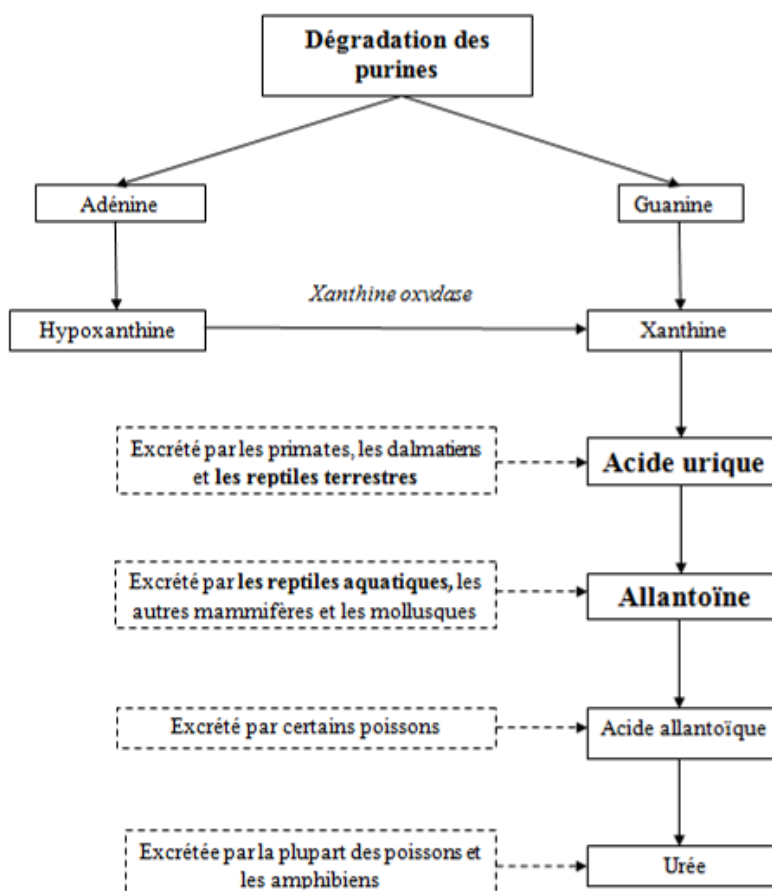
Dégradation des purines

Adénine

Guanine

Xanthine oxydase

Hypoxanthine

Xanthine

Excrété par les primates, les dalmatiens et les reptiles terrestres

Acide urique

Excrété par les reptiles aquatiques, les autres mammifères et les mollusques

Allantoïne

Excrété par certains poissons

Acide allantoïque

Excrétée par la plupart des poissons et les amphibiens

Urée